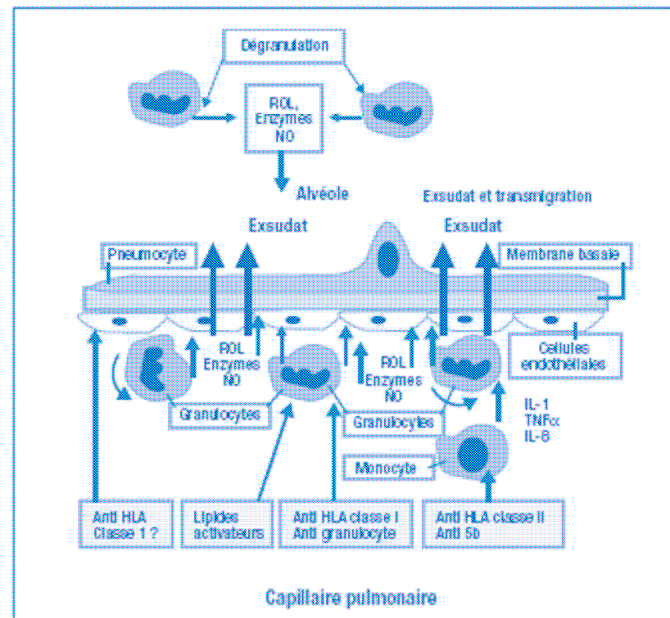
Dégranulation

ROL, Enzymes NO

Alvéole

Exsudat et transmigration

Exsudat

Exsudat

Pneumocyte

Membrane basale

ROL Enzymes NO

ROL Enzymes NO

Cellules endothéliales

Granulocytes

Granulocytes

IL-1
TNFα
IL-8

Monocyte

Anti HLA Classe 1 ?

Lipides activateurs

Anti HLA classe I Anti granulocyte

Anti HLA classe II Anti 5b

Capillaire pulmonaire